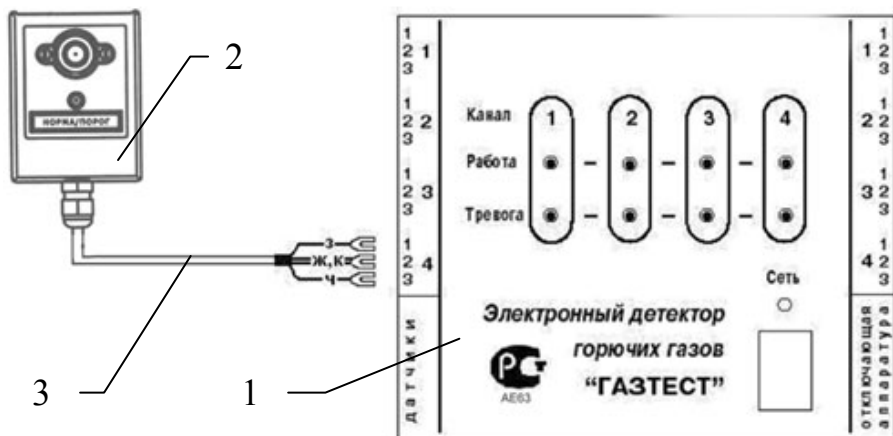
НОРМА/ПОРОГ

2

3

Ж,К

Ч

3

1

1
2 1
3

1
2 2
3

1
2 3
3

1
2 4
3

датчики

Канал 1 2 3 4

Работа

Тревога

Сеть

Электронный детектор горючих газов "ГАЗТЕСТ"

АЕ63

1
1 2
3

1
2 2
3

1
3 2
3

1
4 2
3

отключающая аппаратура